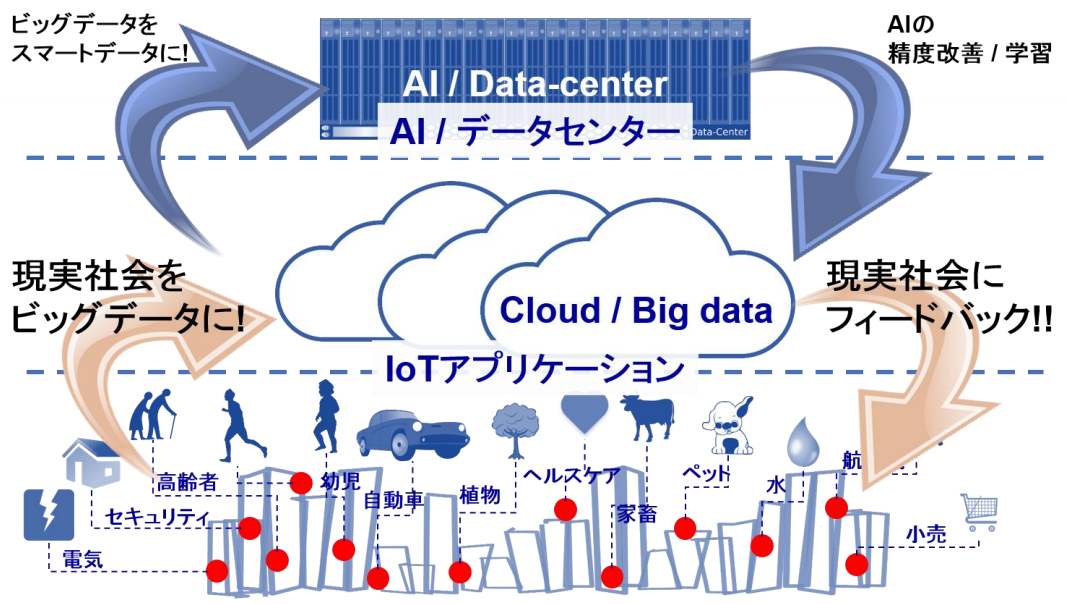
ビッグデータを
スマートデータに!

AI / Data-center
AI / データセンター
Data-Center

AIの
精度改善 / 学習

現実社会を
ビッグデータに!

Cloud / Big data

現実社会に
フィードバック!!

IoTアプリケーション

高齢者
幼児
自動車
植物
ヘルスケア
家畜
ペット
水
航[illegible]
セキュリティ
電気
小売